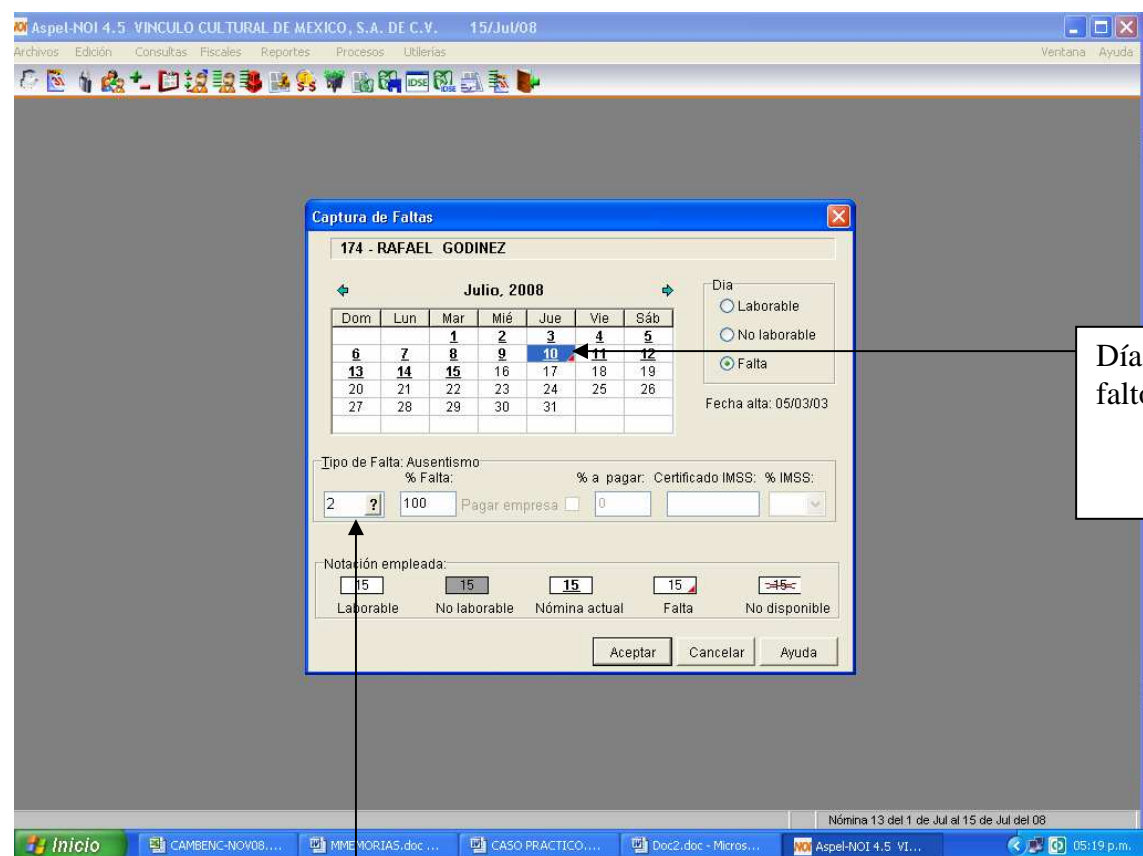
Aspel-NOI 4.5 VINCULO CULTURAL DE MEXICO, S.A. DE C.V. 15/Jul/08

Archivos Edición Consultas Fiscales Reportes Procesos Utilerías Ventana Ayuda

Captura de Faltas

174 - RAFAEL GODINEZ

Julio, 2008

| Dom | Lun | Mar | Mié | Jue | Vie | Sáb |
|---|---|---|---|---|---|---|
| | | 1 | 2 | 3 | 4 | 5 |
| 6 | 7 | 8 | 9 | 10 | 11 | 12 |
| 13 | 14 | 15 | 16 | 17 | 18 | 19 |
| 20 | 21 | 22 | 23 | 24 | 25 | 26 |
| 27 | 28 | 29 | 30 | 31 | | |

Dia
Laborable
No laborable
Falta

Fecha alta: 05/03/03

Día falto

Tipo de Falta: Ausentismo
% Falta: % a pagar: Certificado IMSS: % IMSS:
2 ? 100 Pagar empresa 0

Notación empleada:
15 Laborable
15 No laborable
15 Nómina actual
15 Falta
15 No disponible

Aceptar Cancelar Ayuda

Nómina 13 del 1 de Jul al 15 de Jul del 08

Inicio CAMBENC-NOV08.... MMEMORIAS.doc ... CASO PRACTICO.... Doc2.doc - Micros... Aspel-NOI 4.5 VI... 05:19 p.m.